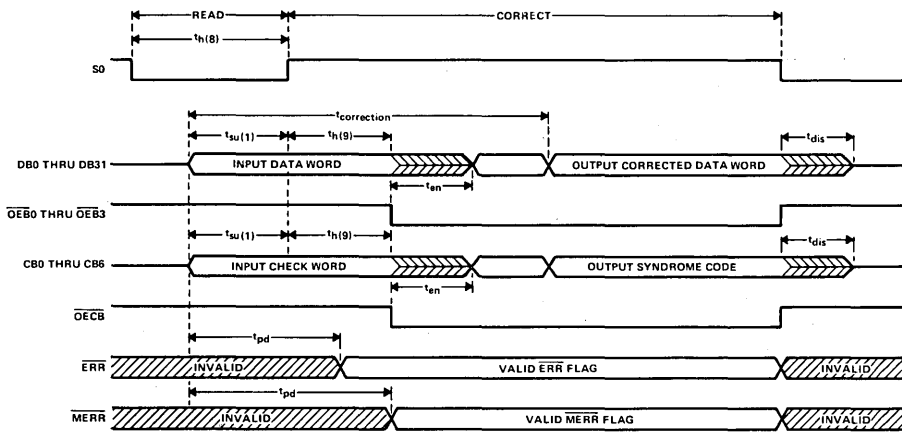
READ
CORRECT
$t_{h(8)}$
S0
$t_{correction}$
$t_{su(1)}$
$t_{h(9)}$
$t_{dis}$
DB0 THRU DB31
INPUT DATA WORD
OUTPUT CORRECTED DATA WORD
$t_{en}$
$\overline{OEB0}$ THRU $\overline{OEB3}$
$t_{su(1)}$
$t_{h(9)}$
$t_{dis}$
CB0 THRU CB6
INPUT CHECK WORD
OUTPUT SYNDROME CODE
$t_{en}$
$\overline{OECB}$
$t_{pd}$
$\overline{ERR}$
INVALID
VALID $\overline{ERR}$ FLAG
INVALID
$t_{pd}$
$\overline{MERR}$
INVALID
VALID $\overline{MERR}$ FLAG
INVALID